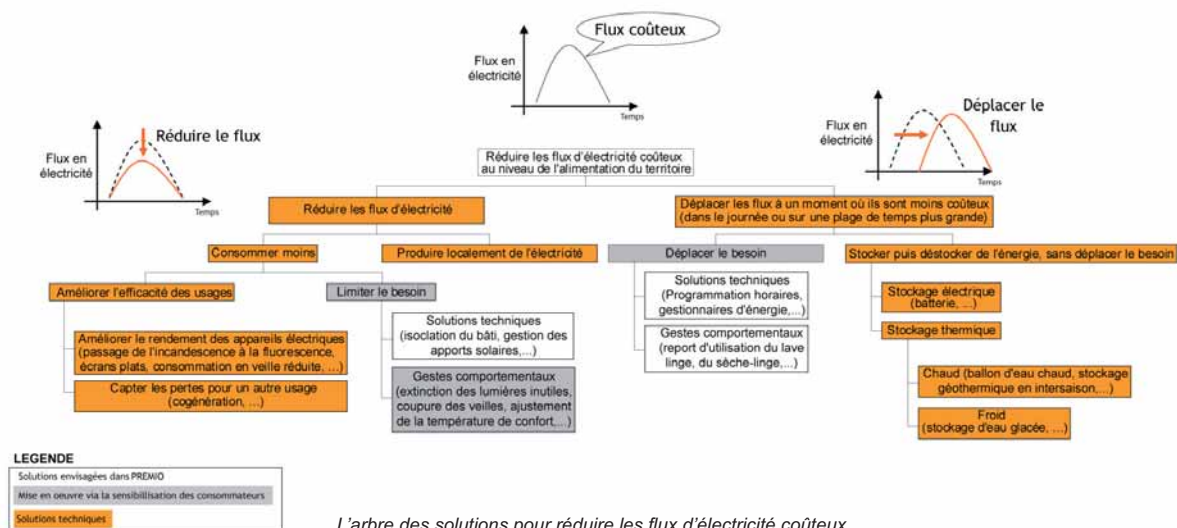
Flux coûteux

Flux en électricité

Temps

Réduire le flux

Flux en électricité

Temps

Déplacer le flux

Flux en électricité

Temps

Réduire les flux d'électricité coûteux au niveau de l'alimentation du territoire

Réduire les flux d'électricité

Déplacer les flux à un moment où ils sont moins coûteux (dans la journée ou sur une plage de temps plus grande)

Consommer moins

Produire localement de l'électricité

Déplacer le besoin

Stocker puis déstocker de l'énergie, sans déplacer le besoin

Améliorer l'efficacité des usages

Limiter le besoin

Solutions techniques (Programmation horaires, gestionnaires d'énergie,...)

Gestes comportementaux (report d'utilisation du lave linge, du sèche-linge,...)

Stockage électrique (batterie, ...)

Stockage thermique

Améliorer le rendement des appareils électriques (passage de l'incandescence à la fluorescence, écrans plats, consommation en veille réduite, ...)

Capter les pertes pour un autre usage (cogénération, ...)

Solutions techniques (isoclation du bâti, gestion des apports solaires,...)

Gestes comportementaux (extinction des lumières inutiles, coupure des veilles, ajustement de la température de confort,...)

Chaud (ballon d'eau chaud, stockage géothermique en intersaison,...)

Froid (stockage d'eau glacée, ...)

LEGENDE

Solutions envisagées dans PREMIO

Mise en oeuvre via la sensibilisation des consommateurs

Solutions techniques

L'arbre des solutions pour réduire les flux d'électricité coûteux